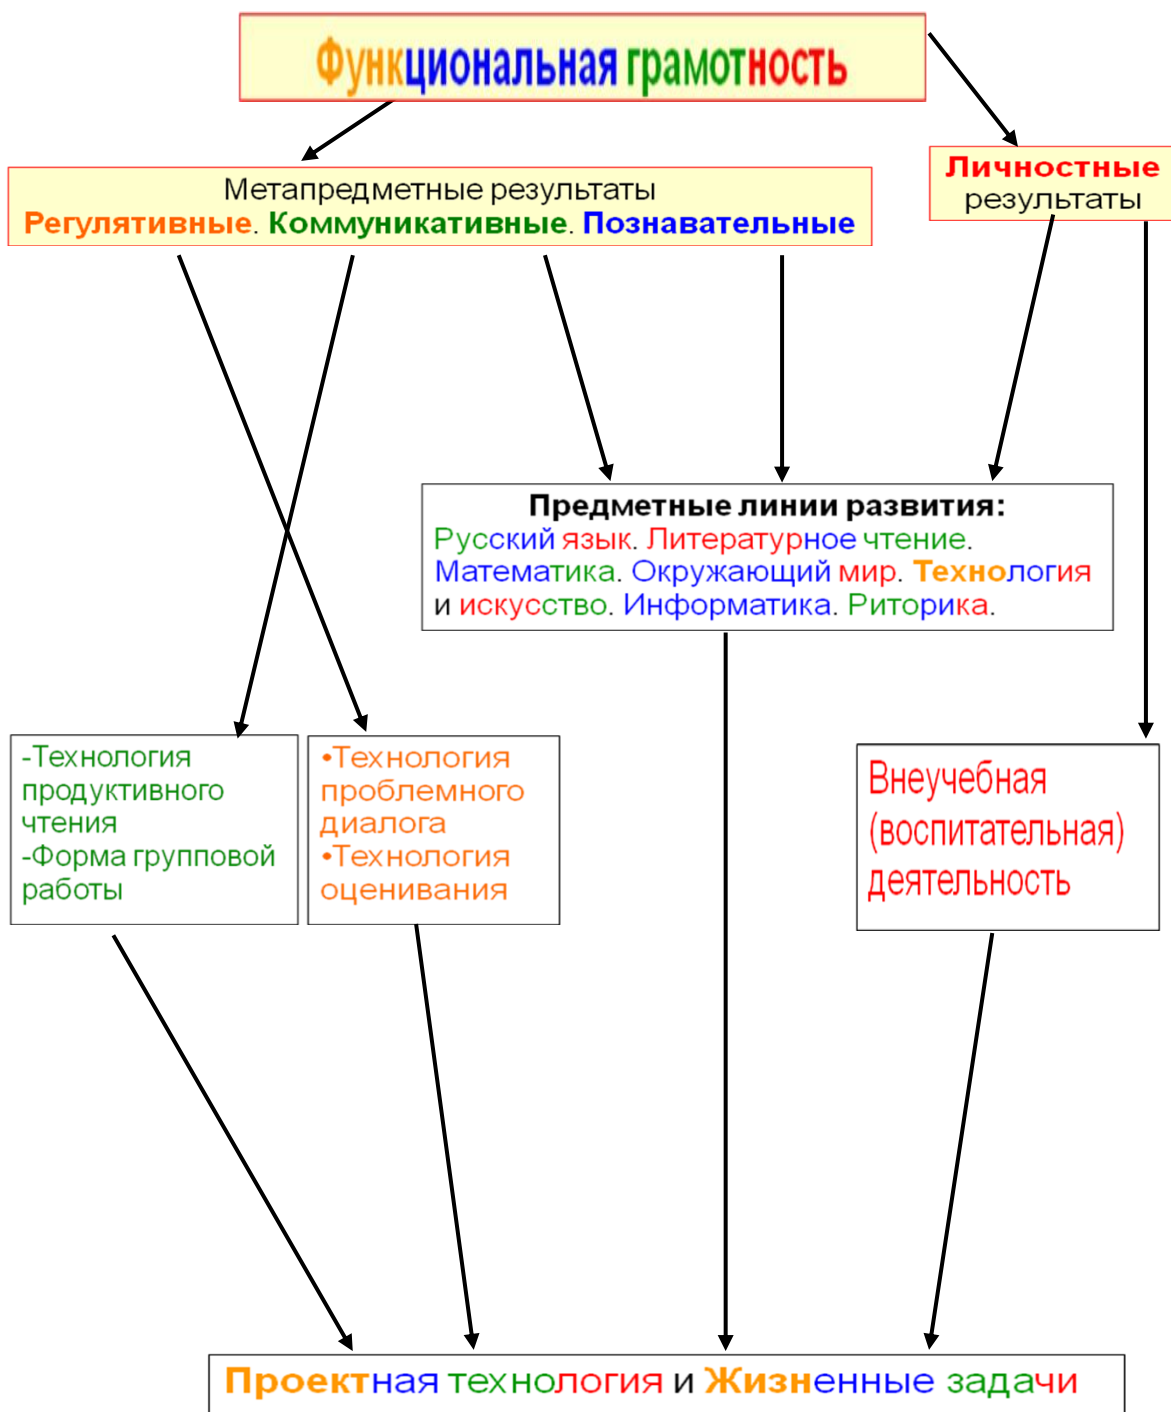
Функциональная грамотность

Метапредметные результаты
Регулятивные. Коммуникативные. Познавательные

Личностные результаты

Предметные линии развития:
Русский язык. Литературное чтение. Математика. Окружающий мир. Технология и искусство. Информатика. Риторика.

-Технология продуктивного чтения
-Форма групповой работы

•Технология проблемного диалога
•Технология оценивания

Внеучебная (воспитательная) деятельность

Проектная технология и Жизненные задачи